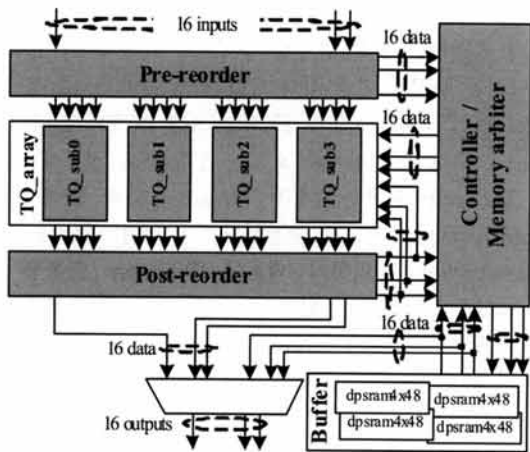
16 inputs

16 data

Pre-reorder

16 data

TQ_array

TQ_sub0

TQ_sub1

TQ_sub2

TQ_sub3

Controller / Memory arbiter

Post-reorder

16 data

16 data

16 outputs

Buffer

dpsram4x48

dpsram4x48

dpsram4x48

dpsram4x48